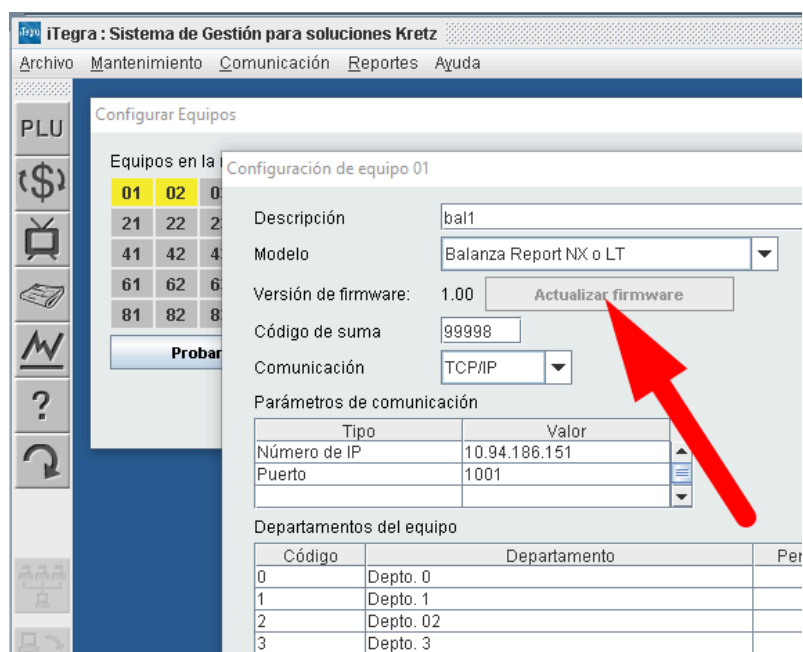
iTegra iTegra : Sistema de Gestión para soluciones Kretz

Archivo Mantenimiento Comunicación Reportes Ayuda

PLU

?

Configurar Equipos

Equipos en la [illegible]

| 01 | 02 | 0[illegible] |
|---|---|---|
| 21 | 22 | 2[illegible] |
| 41 | 42 | 4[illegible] |
| 61 | 62 | 6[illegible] |
| 81 | 82 | 8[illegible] |

Probar

Configuración de equipo 01

Descripción bal1

Modelo Balanza Report NX o LT

Versión de firmware: 1.00 Actualizar firmware

Código de suma 99998

Comunicación TCP/IP

Parámetros de comunicación

| Tipo | Valor |
|---|---|
| Número de IP | 10.94.186.151 |
| Puerto | 1001 |
| | |

Departamentos del equipo

| Código | Departamento | Per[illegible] |
|---|---|---|
| 0 | Depto. 0 | |
| 1 | Depto. 1 | |
| 2 | Depto. 02 | |
| 3 | Depto. 3 | |